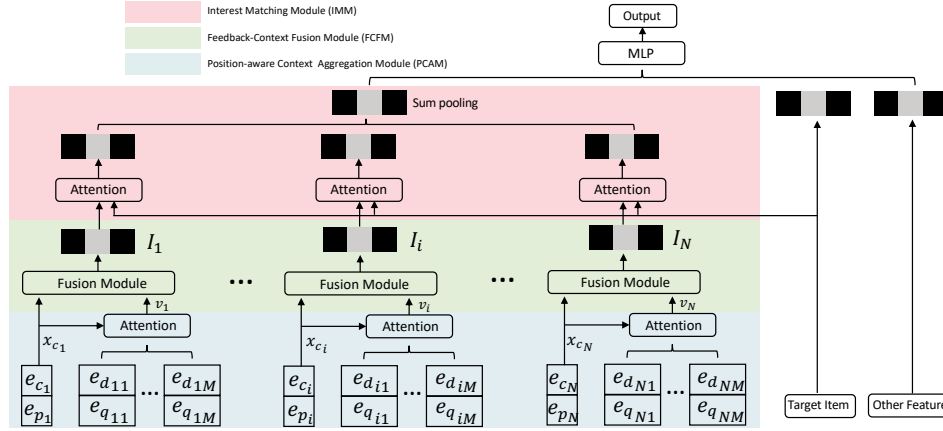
Interest Matching Module (IMM)

Feedback-Context Fusion Module (FCFM)

Position-aware Context Aggregation Module (PCAM)

Output

MLP

Sum pooling

Attention

Attention

Attention

$I_1$

$I_i$

$I_N$

Fusion Module

Fusion Module

Fusion Module

...

...

$v_1$

$v_i$

$v_N$

Attention

Attention

Attention

$x_{c_1}$

$x_{c_i}$

$x_{c_N}$

$e_{c_1}$

$e_{p_1}$

$e_{d_{11}}$

$e_{q_{11}}$

...

$e_{d_{1M}}$

$e_{q_{1M}}$

$e_{c_i}$

$e_{p_i}$

$e_{d_{i1}}$

$e_{q_{i1}}$

...

$e_{d_{iM}}$

$e_{q_{iM}}$

$e_{c_N}$

$e_{p_N}$

$e_{d_{N1}}$

$e_{q_{N1}}$

...

$e_{d_{NM}}$

$e_{q_{NM}}$

Target Item

Other Feature